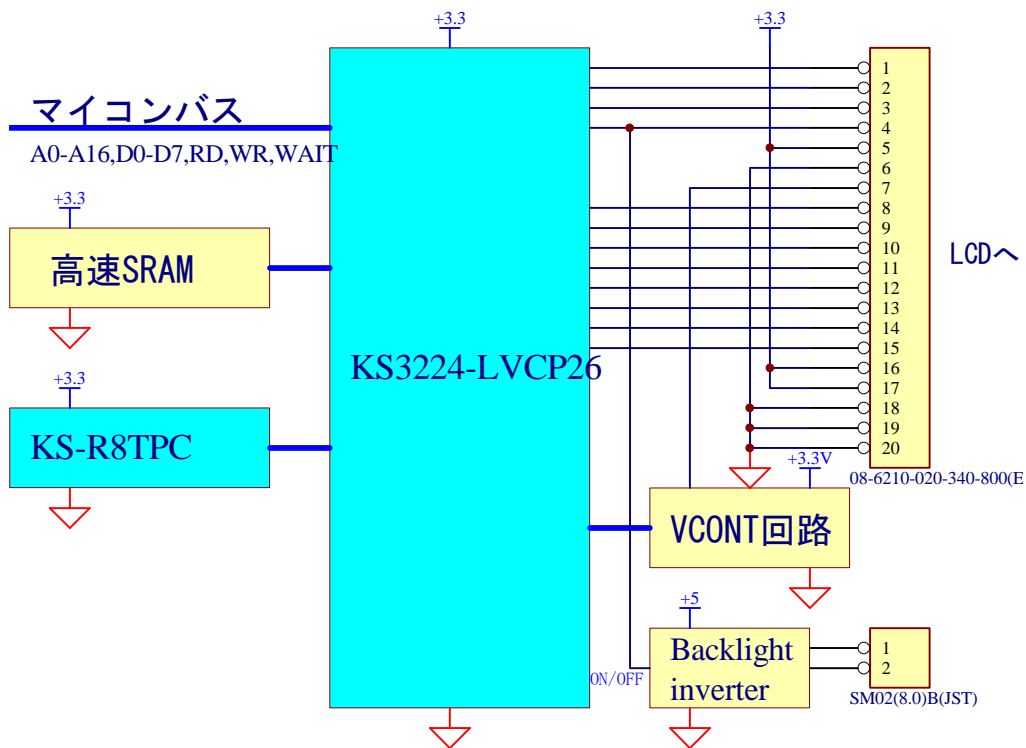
+3.3

+3.3

マイコンバス

A0-A16,D0-D7,RD,WR,WAIT

+3.3

高速SRAM

+3.3

KS-R8TPC

KS3224-LVCP26

1
2
3
4
5
6
7
8
9
10
11
12
13
14
15
16
17
18
19
20

LCDへ

08-6210-020-340-800(E

+3.3V

VCONT回路

+5

Backlight inverter

ON/OFF

1
2

SM02(8.0)B(JST)